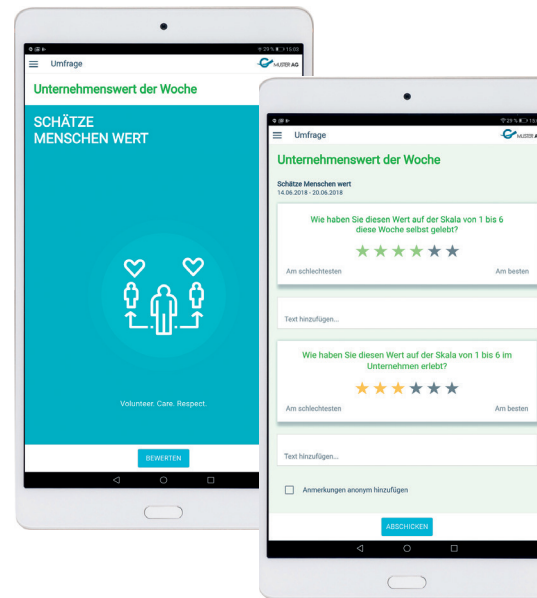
29 % 15:00
Umfrage
MUSTER AG
Unternehmenswert der Woche
SCHÄTZE MENSCHEN WERT
Volunteer. Care. Respect.
BEWERTEN

29 % 15:
Umfrage
MUSTER AG
Unternehmenswert der Woche
Schätze Menschen wert
14.06.2018 - 20.06.2018
Wie haben Sie diesen Wert auf der Skala von 1 bis 6 diese Woche selbst gelebt?
Am schlechtesten
Am besten
Text hinzufügen...
Wie haben Sie diesen Wert auf der Skala von 1 bis 6 im Unternehmen erlebt?
Am schlechtesten
Am besten
Text hinzufügen...
Anmerkungen anonym hinzufügen
ABSCHICKEN